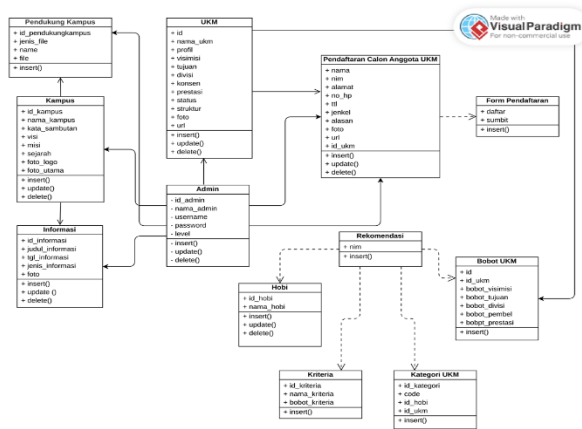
Made with
Visual Paradigm
For non-commercial use

Pendukung Kampus
+ id_pendukungkampus
+ jenis_file
+ name
+ file
+ insert()

UKM
+ id
+ nama_ukm
+ profil
+ visimisi
+ tujuan
+ divisi
+ konsen
+ prestasi
+ status
+ struktur
+ foto
+ url
+ insert()
+ update()
+ delete()

Pendaftaran Calon Anggota UKM
+ nama
+ nim
+ alamat
+ no_hp
+ ttl
+ jenkel
+ alasan
+ foto
+ url
+ id_ukm
+ insert()
+ update()
+ delete()

Form Pendaftaran
+ daftar
+ sumbit
+ insert()

Kampus
+ id_kampus
+ nama_kampus
+ kata_sambutan
+ visi
+ misi
+ sejarah
+ foto_logo
+ foto_utama
+ insert()
+ update()
+ delete()

Admin
- id_admin
- nama_admin
- username
- password
- level
- insert()
- update()
- delete()

Informasi
+ id_informasi
+ judul_informasi
+ tgl_informasi
+ jenis_informasi
+ foto
+ insert()
+ update ()
+ delete()

Rekomendasi
+ nim
+ insert()

Hobi
+ id_hobi
+ nama_hobi
+ insert()
+ update()
+ delete()

Bobot UKM
+ id
+ id_ukm
+ bobot_visimisi
+ bobot_tujuan
+ bobot_divisi
+ bobot_pembel
+ bobpt_presiasi
+ insert()

Kriteria
+ id_kriteria
+ nama_kriteria
+ bobot_kriteria
+ insert()

Kategori UKM
+ id_kategori
+ code
+ id_hobi
+ id_ukm
+ insert()